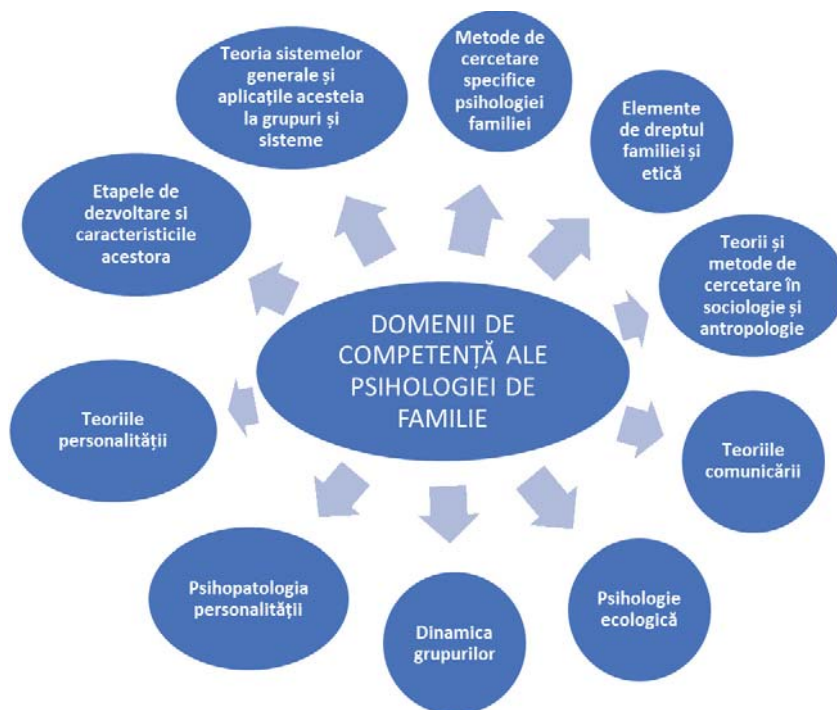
DOMENII DE COMPETENȚĂ ALE PSIHOLOGIEI DE FAMILIE

Teoria sistemelor generale și aplicațile acesteia la grupuri și sisteme

Metode de cercetare specifice psihologiei familiei

Elemente de dreptul familiei și etică

Teorii și metode de cercetare în sociologie și antropologie

Teoriile comunicării

Psihologie ecologică

Dinamica grupurilor

Psihopatologia personalității

Teoriile personalității

Etapele de dezvoltare si caracteristicile acestora